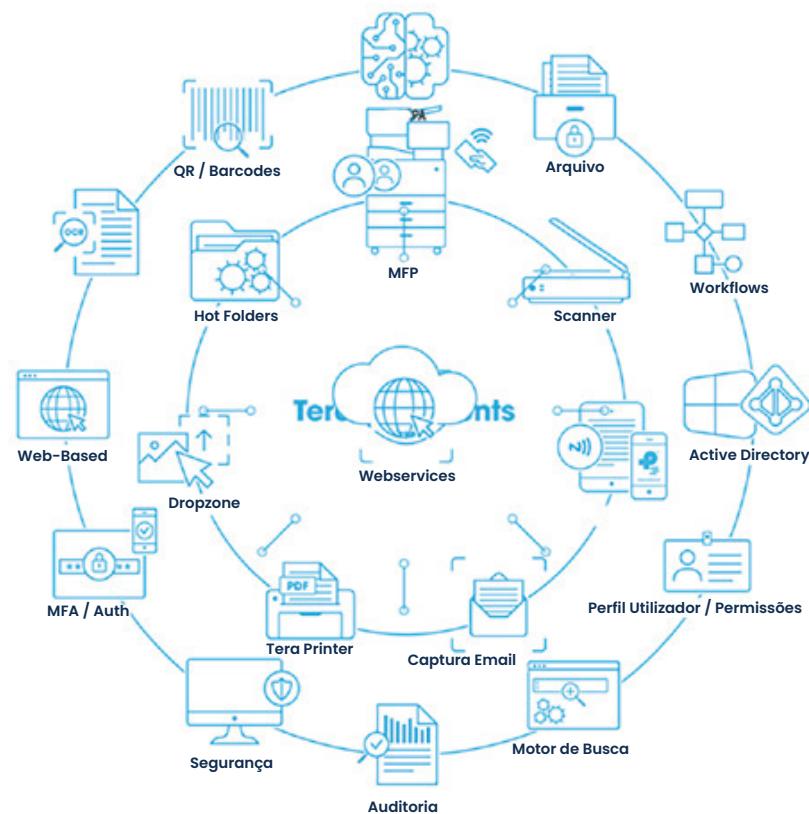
QR / Barcodes

Arquivo

OCR

PA

MFP

Workflows

Hot Folders

Scanner

Tera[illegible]nts

Web-Based

Active Directory

Webservices

Dropzone

MFA / Auth

Perfil Utilizador / Permissões

PDF

Tera Printer

Captura Email

Motor de Busca

Segurança

Auditoria